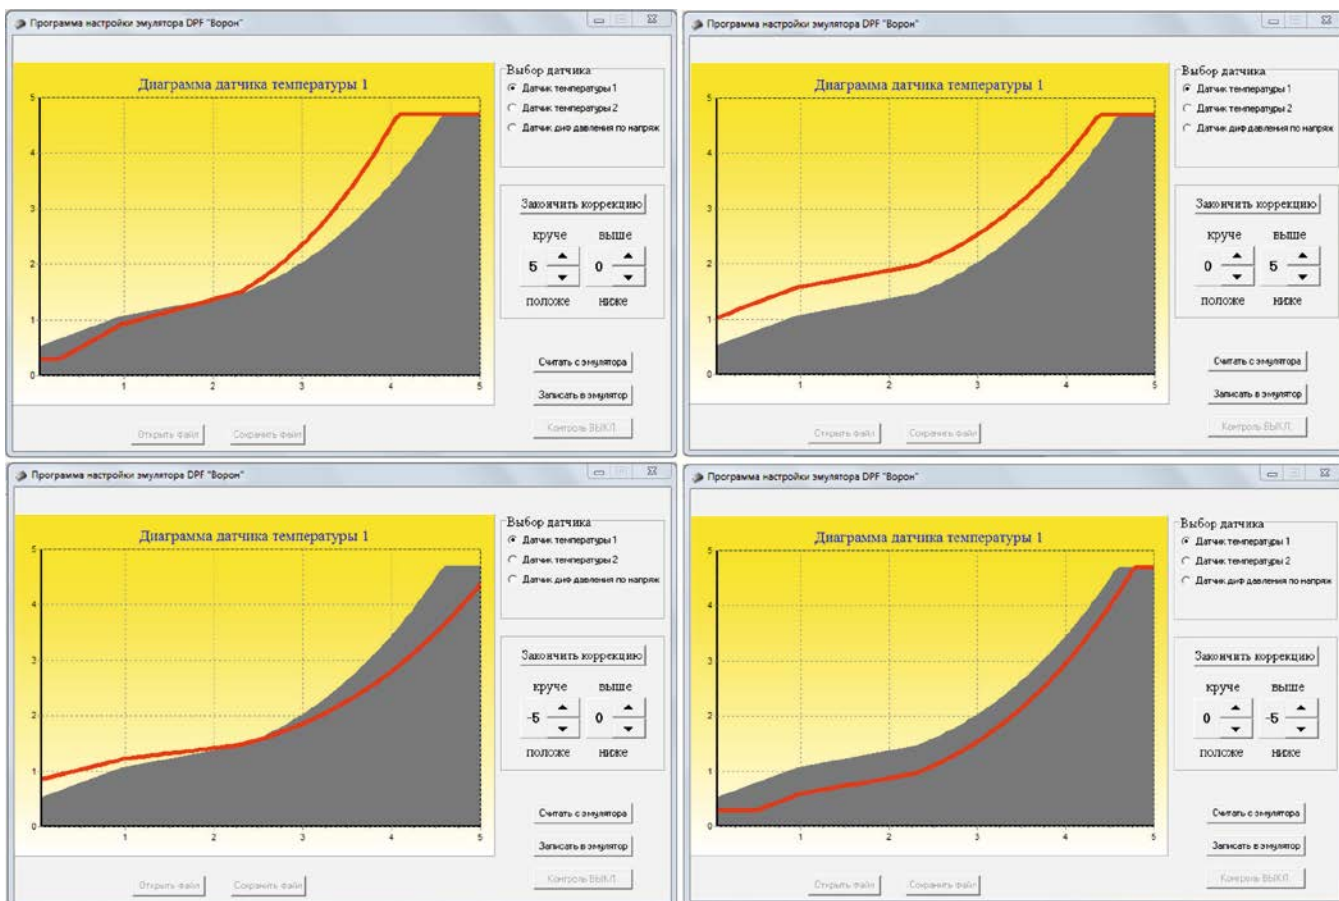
Программа настройки эмулятора DPF "Ворон"

Диаграмма датчика температуры 1

5
4
3
2
1
0
1 2 3 4 5

Выбор датчика
Датчик температуры 1
Датчик температуры 2
Датчик диф давления по напряж

Закончить коррекцию

круче выше
5 0
положе ниже

Считать с эмулятора
Записать в эмулятор
Контроль ВЫКЛ.

Открыть файл Сохранить файл

Программа настройки эмулятора DPF "Ворон"

Диаграмма датчика температуры 1

5
4
3
2
1
0
1 2 3 4 5

Выбор датчика
Датчик температуры 1
Датчик температуры 2
Датчик диф давления по напряж

Закончить коррекцию

круче выше
0 5
положе ниже

Считать с эмулятора
Записать в эмулятор
Контроль ВЫКЛ.

Открыть файл Сохранить файл

Программа настройки эмулятора DPF "Ворон"

Диаграмма датчика температуры 1

5
4
3
2
1
0
1 2 3 4 5

Выбор датчика
Датчик температуры 1
Датчик температуры 2
Датчик диф давления по напряж

Закончить коррекцию

круче выше
-5 0
положе ниже

Считать с эмулятора
Записать в эмулятор
Контроль ВЫКЛ.

Открыть файл Сохранить файл

Программа настройки эмулятора DPF "Ворон"

Диаграмма датчика температуры 1

5
4
3
2
1
0
1 2 3 4 5

Выбор датчика
Датчик температуры 1
Датчик температуры 2
Датчик диф давления по напряж

Закончить коррекцию

круче выше
0 -5
положе ниже

Считать с эмулятора
Записать в эмулятор
Контроль ВЫКЛ.

Открыть файл Сохранить файл